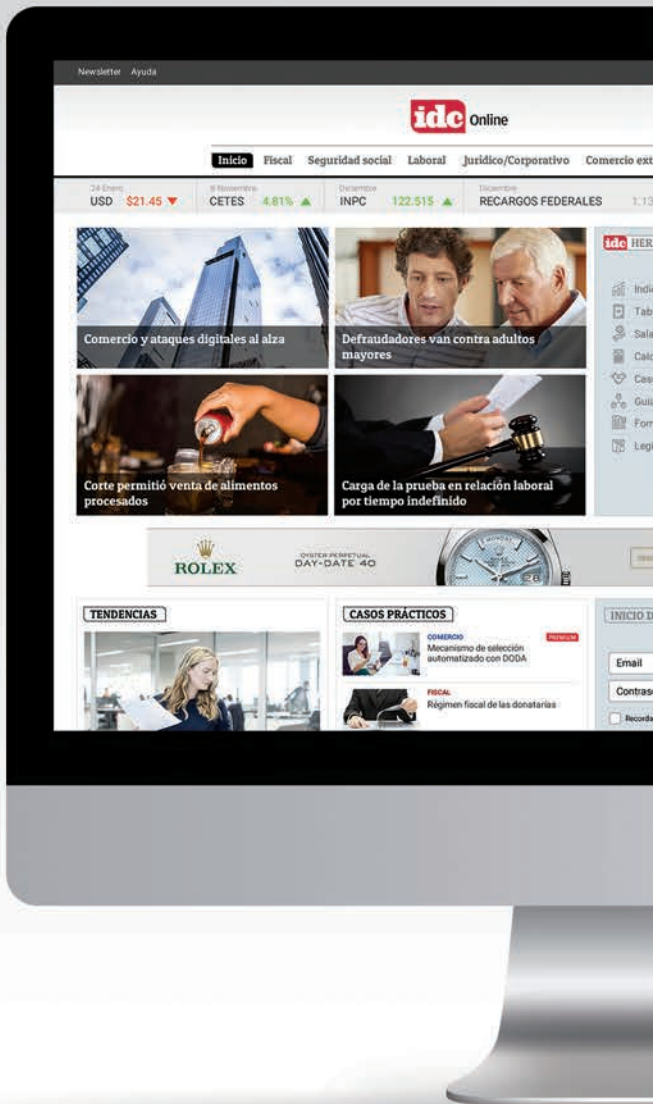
Newsletter Ayuda

idc Online

Inicio Fiscal Seguridad social Laboral Jurídico/Corporativo Comercio ext

24 Enero USD $21.45 ▼ 8 Noviembre CETES 4.81% ▲ Diciembre INPC 122.515 ▲ Diciembre RECARGOS FEDERALES 1.13

idc HER

Indi
Tab
Sala
Calc
Cas
Guí
For
Legi

Comercio y ataques digitales al alza

Defraudadores van contra adultos mayores

Corte permitió venta de alimentos procesados

Carga de la prueba en relación laboral por tiempo indefinido

ROLEX OYSTER PERPETUAL DAY-DATE 40

TENDENCIAS

CASOS PRÁCTICOS

COMERCIO PREMIUM
Mecanismo de selección automatizado con DODA

FISCAL
Régimen fiscal de las donatarias

INICIO D

Email
Contras
Recorda